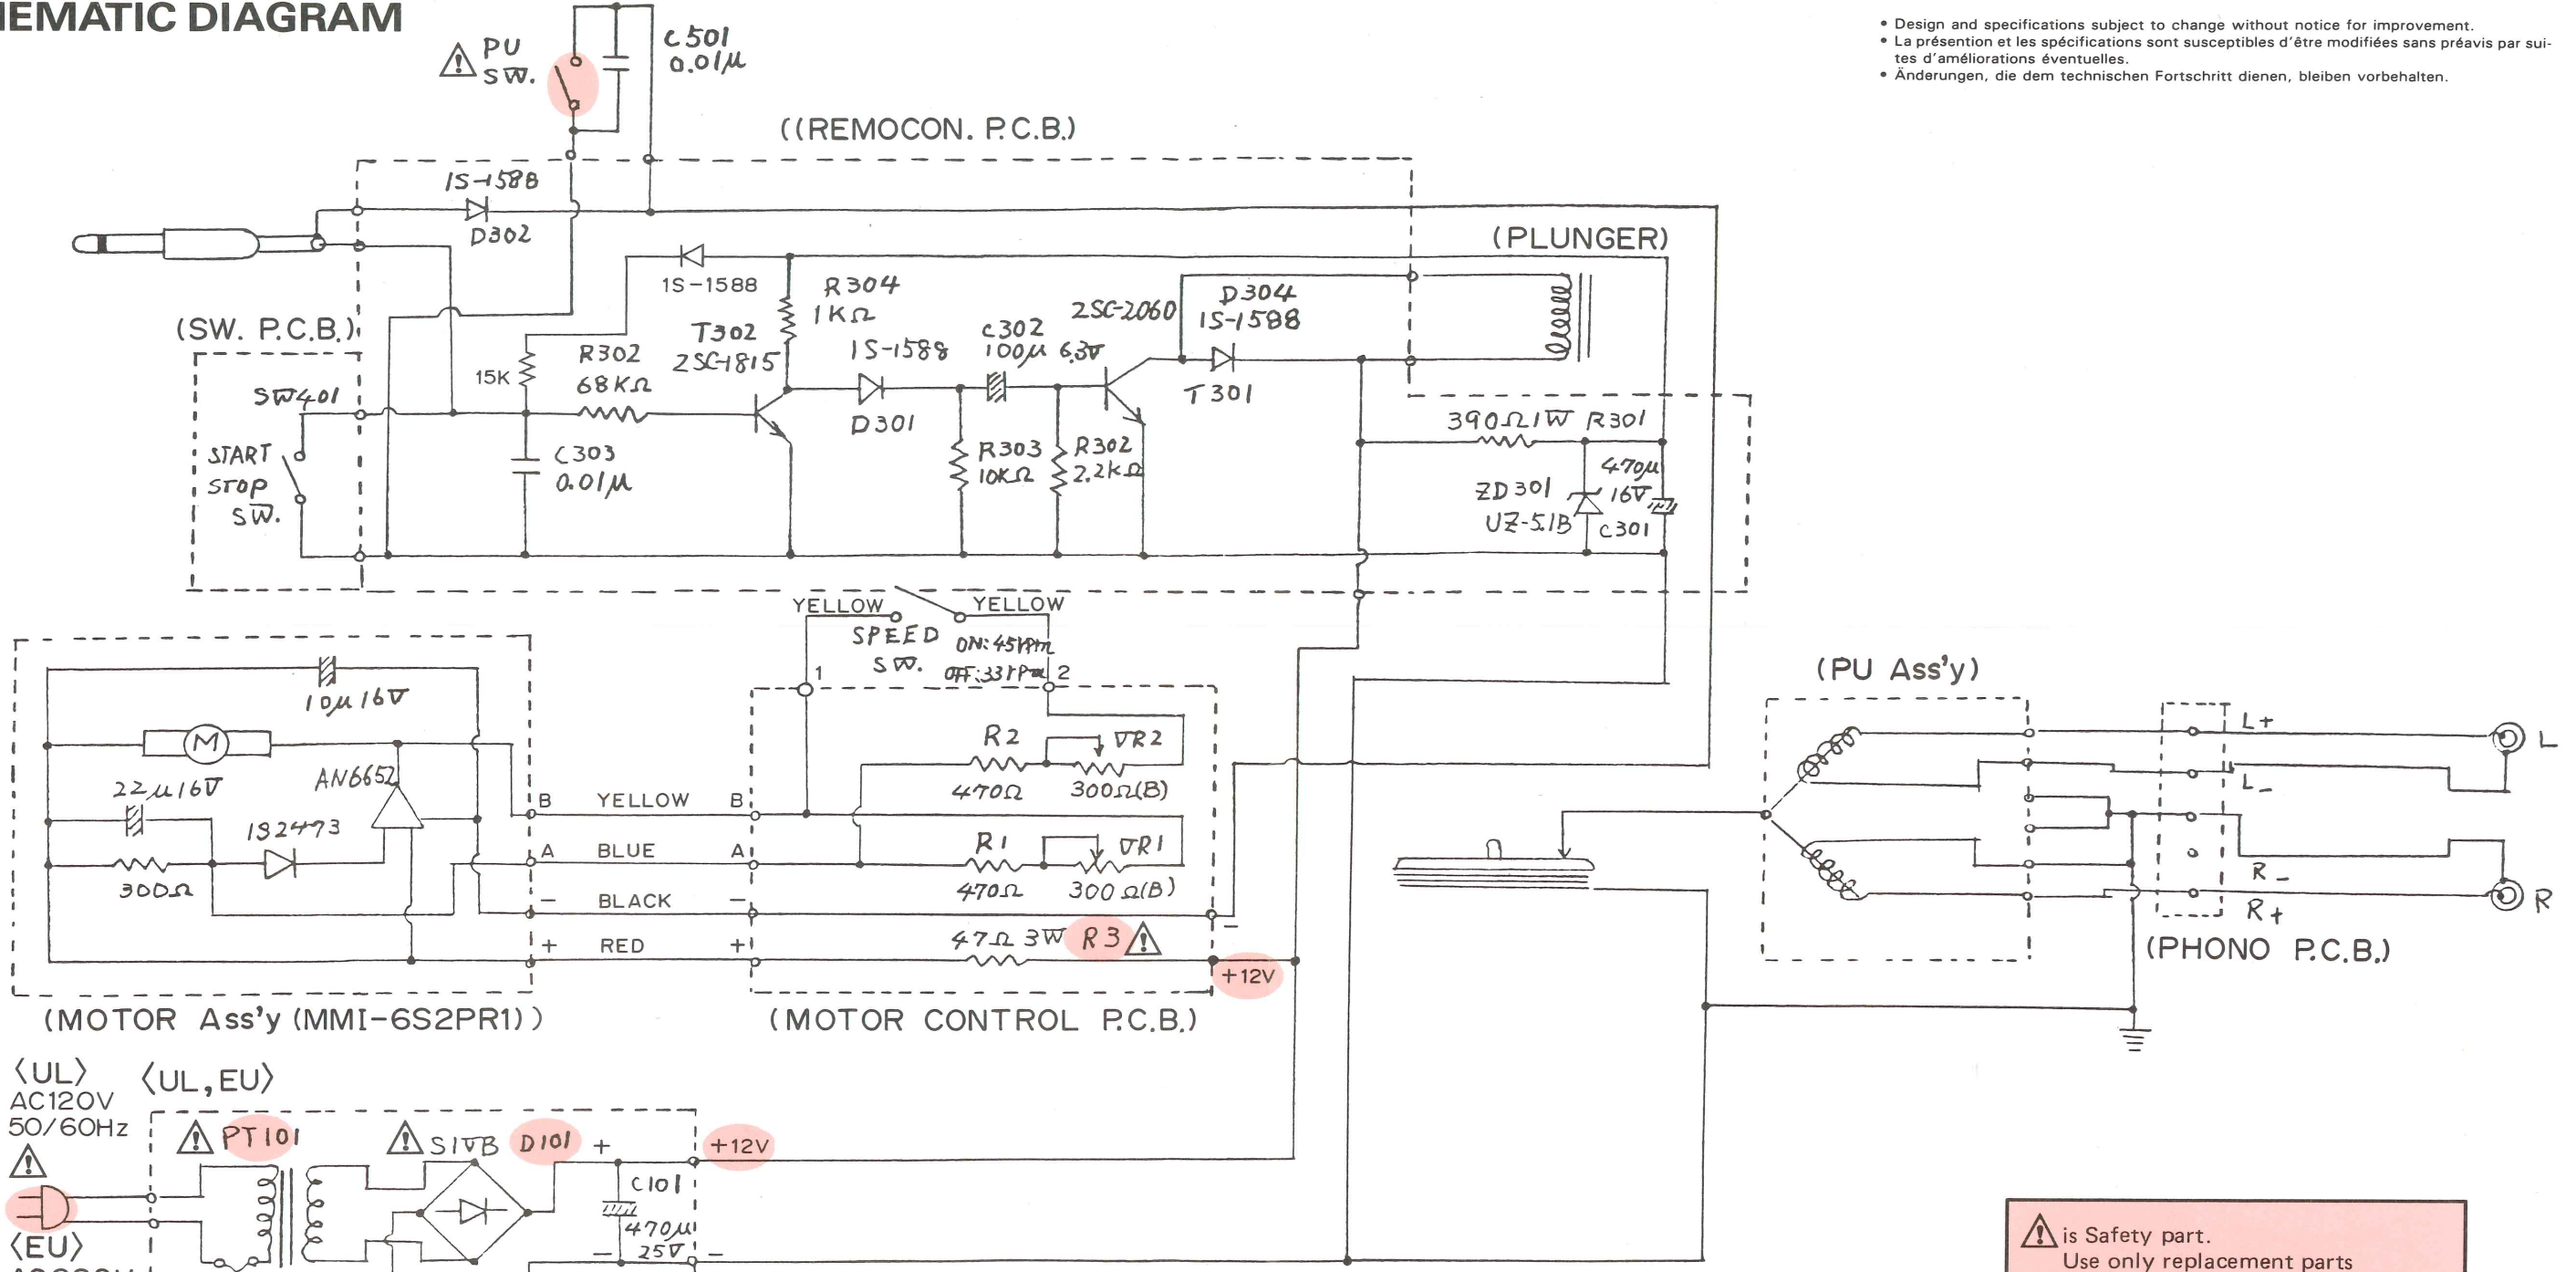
IEMATIC DIAGRAM

• Design and specifications subject to change without notice for improvement.
• La présention et les spécifications sont susceptibles d'être modifiées sans préavis par suites d'améliorations éventuelles.
• Änderungen, die dem technischen Fortschritt dienen, bleiben vorbehalten.

PU SW.
C501 0.01μ
((REMOCON. P.C.B.)
1S-1588
D302
(PLUNGER)
1S-1588
R304 1KΩ
T302 2SC1815
2SC-2060
D304 1S-1588
(SW. P.C.B.)
15K
R302 68KΩ
1S-1588
C302 100μ 6.3V
T301
SW401
D301
390Ω1W R301
START STOP SW.
C303 0.01μ
R303 10KΩ
R302 2.2kΩ
470μ 16V
ZD301 UZ-5.1B
C301
YELLOW
YELLOW
SPEED SW.
ON:45rpm
OFF:33rpm
1
2
10μ 16V
(PU Ass'y)
M
AN6652
R2
VR2
L+
L
22μ16V
B YELLOW B
470Ω
300Ω(B)
L-
1S2473
A BLUE A
R1
VR1
300Ω
470Ω
300Ω(B)
R-
R
- BLACK -
R+
+ RED +
47Ω 3W R3
(PHONO P.C.B.)
+12V
(MOTOR Ass'y (MMI-6S2PR1))
(MOTOR CONTROL P.C.B.)
⟨UL⟩
AC120V
50/60Hz
⟨UL, EU⟩
PT101
S1VB
D101
+
+12V
C101
470μ
25V
-
⟨EU⟩
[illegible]
is Safety part.
Use only replacement parts